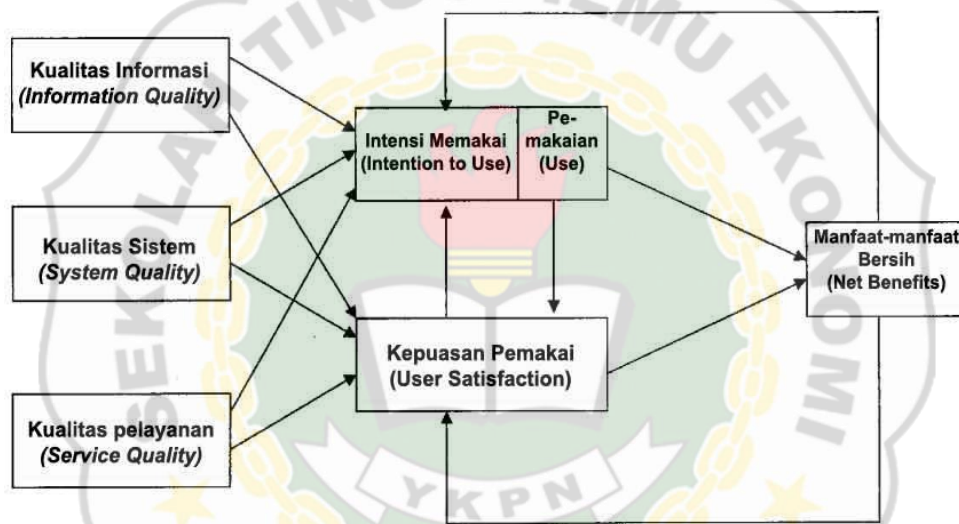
Kualitas Informasi
(Information Quality)

Kualitas Sistem
(System Quality)

Kualitas pelayanan
(Service Quality)

Intensi Memakai
(Intention to Use)

Pemakaian
(Use)

Kepuasan Pemakai
(User Satisfaction)

Manfaat-manfaat
Bersih
(Net Benefits)

SEKOLAH TINGGI ILMU EKONOMI

YKPN